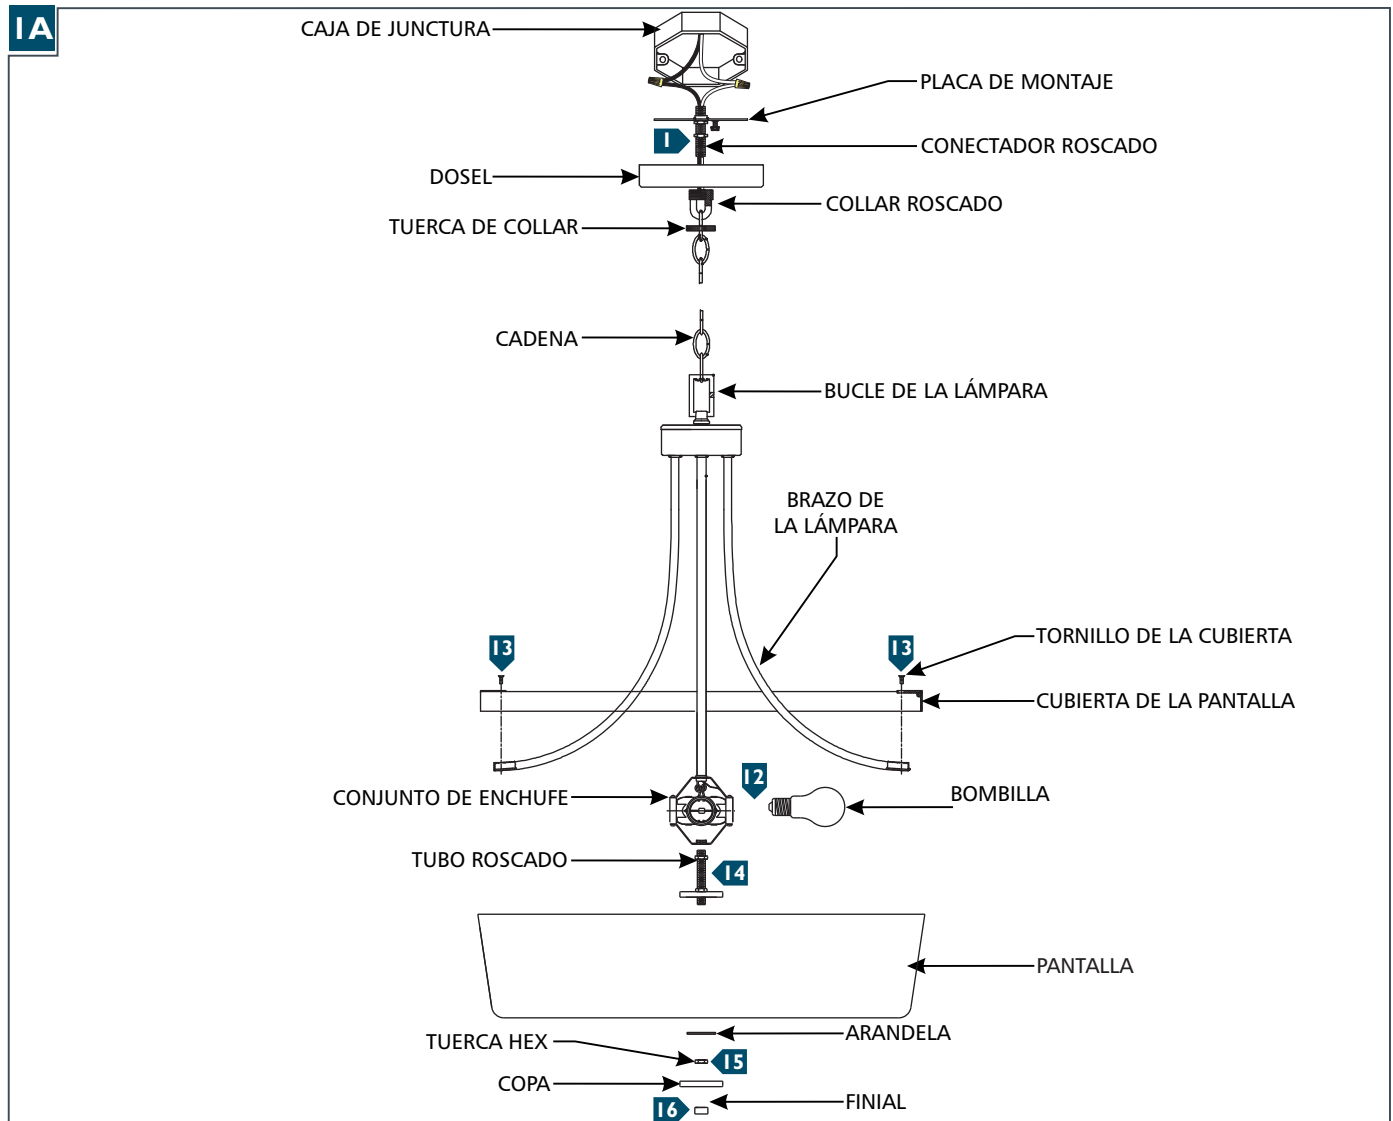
1A

CAJA DE JUNCTURA

PLACA DE MONTAJE

1

CONECTADOR ROSCADO

DOSEL

COLLAR ROSCADO

TUERCA DE COLLAR

CADENA

BUCLE DE LA LÁMPARA

BRAZO DE LA LÁMPARA

13

13

TORNILLO DE LA CUBIERTA

CUBIERTA DE LA PANTALLA

12

CONJUNTO DE ENCHUFE

BOMBILLA

TUBO ROSCADO

14

PANTALLA

ARANDELA

TUERCA HEX

15

COPA

16

FINIAL